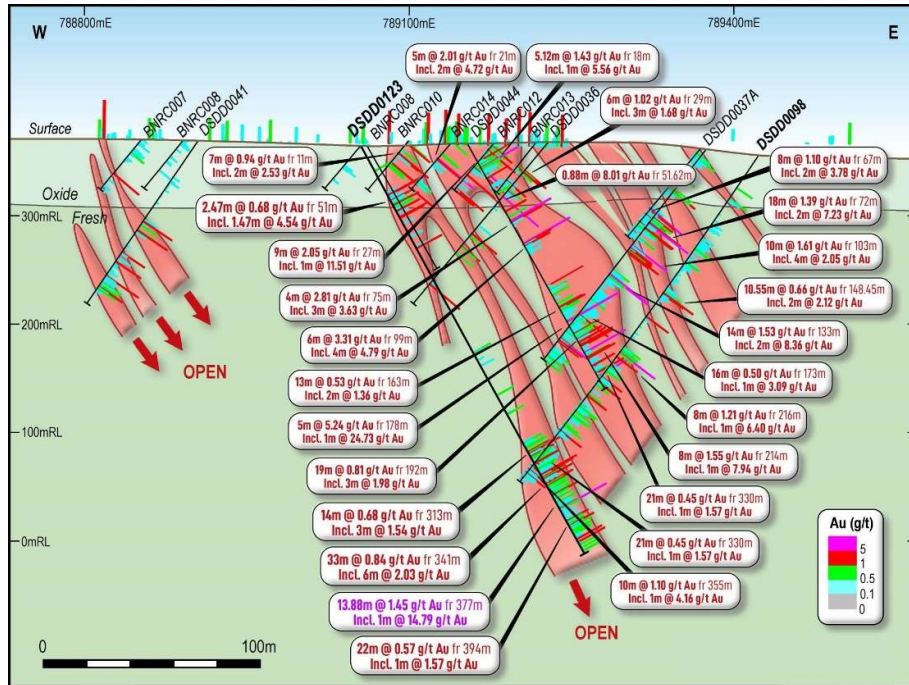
W 788800mE 789100mE 789400mE E

Surface
Oxide
Fresh
300mRL
200mRL
100mRL
0mRL

BNRC007
BNRC008
DSDD0041
DSDD0123
BNRC008
BNRC010
BNRC014
DSDD0044
BNRC012
BNRC013
DSDD0036
DSDD0037A
DSDD0098

5m @ 2.01 g/t Au fr 21m
Incl. 2m @ 4.72 g/t Au

5.12m @ 1.43 g/t Au fr 18m
Incl. 1m @ 5.56 g/t Au

6m @ 1.02 g/t Au fr 29m
Incl. 3m @ 1.68 g/t Au

7m @ 0.94 g/t Au fr 11m
Incl. 2m @ 2.53 g/t Au

0.88m @ 8.01 g/t Au fr 51.62m

2.47m @ 0.68 g/t Au fr 51m
Incl. 1.47m @ 4.54 g/t Au

8m @ 1.10 g/t Au fr 67m
Incl. 2m @ 3.78 g/t Au

18m @ 1.39 g/t Au fr 72m
Incl. 2m @ 7.23 g/t Au

9m @ 2.05 g/t Au fr 27m
Incl. 1m @ 11.51 g/t Au

10m @ 1.61 g/t Au fr 103m
Incl. 4m @ 2.05 g/t Au

4m @ 2.81 g/t Au fr 75m
Incl. 3m @ 3.63 g/t Au

10.55m @ 0.66 g/t Au fr 148.45m
Incl. 2m @ 2.12 g/t Au

6m @ 3.31 g/t Au fr 99m
Incl. 4m @ 4.79 g/t Au

14m @ 1.53 g/t Au fr 133m
Incl. 2m @ 8.36 g/t Au

OPEN

13m @ 0.53 g/t Au fr 163m
Incl. 2m @ 1.36 g/t Au

16m @ 0.50 g/t Au fr 173m
Incl. 1m @ 3.09 g/t Au

5m @ 5.24 g/t Au fr 178m
Incl. 1m @ 24.73 g/t Au

8m @ 1.21 g/t Au fr 216m
Incl. 1m @ 6.40 g/t Au

19m @ 0.81 g/t Au fr 192m
Incl. 3m @ 1.98 g/t Au

8m @ 1.55 g/t Au fr 214m
Incl. 1m @ 7.94 g/t Au

14m @ 0.68 g/t Au fr 313m
Incl. 3m @ 1.54 g/t Au

21m @ 0.45 g/t Au fr 330m
Incl. 1m @ 1.57 g/t Au

33m @ 0.84 g/t Au fr 341m
Incl. 6m @ 2.03 g/t Au

21m @ 0.45 g/t Au fr 330m
Incl. 1m @ 1.57 g/t Au

10m @ 1.10 g/t Au fr 355m
Incl. 1m @ 4.16 g/t Au

13.88m @ 1.45 g/t Au fr 377m
Incl. 1m @ 14.79 g/t Au

OPEN

22m @ 0.57 g/t Au fr 394m
Incl. 1m @ 1.57 g/t Au

Au (g/t)
5
1
0.5
0.1
0

0 100m